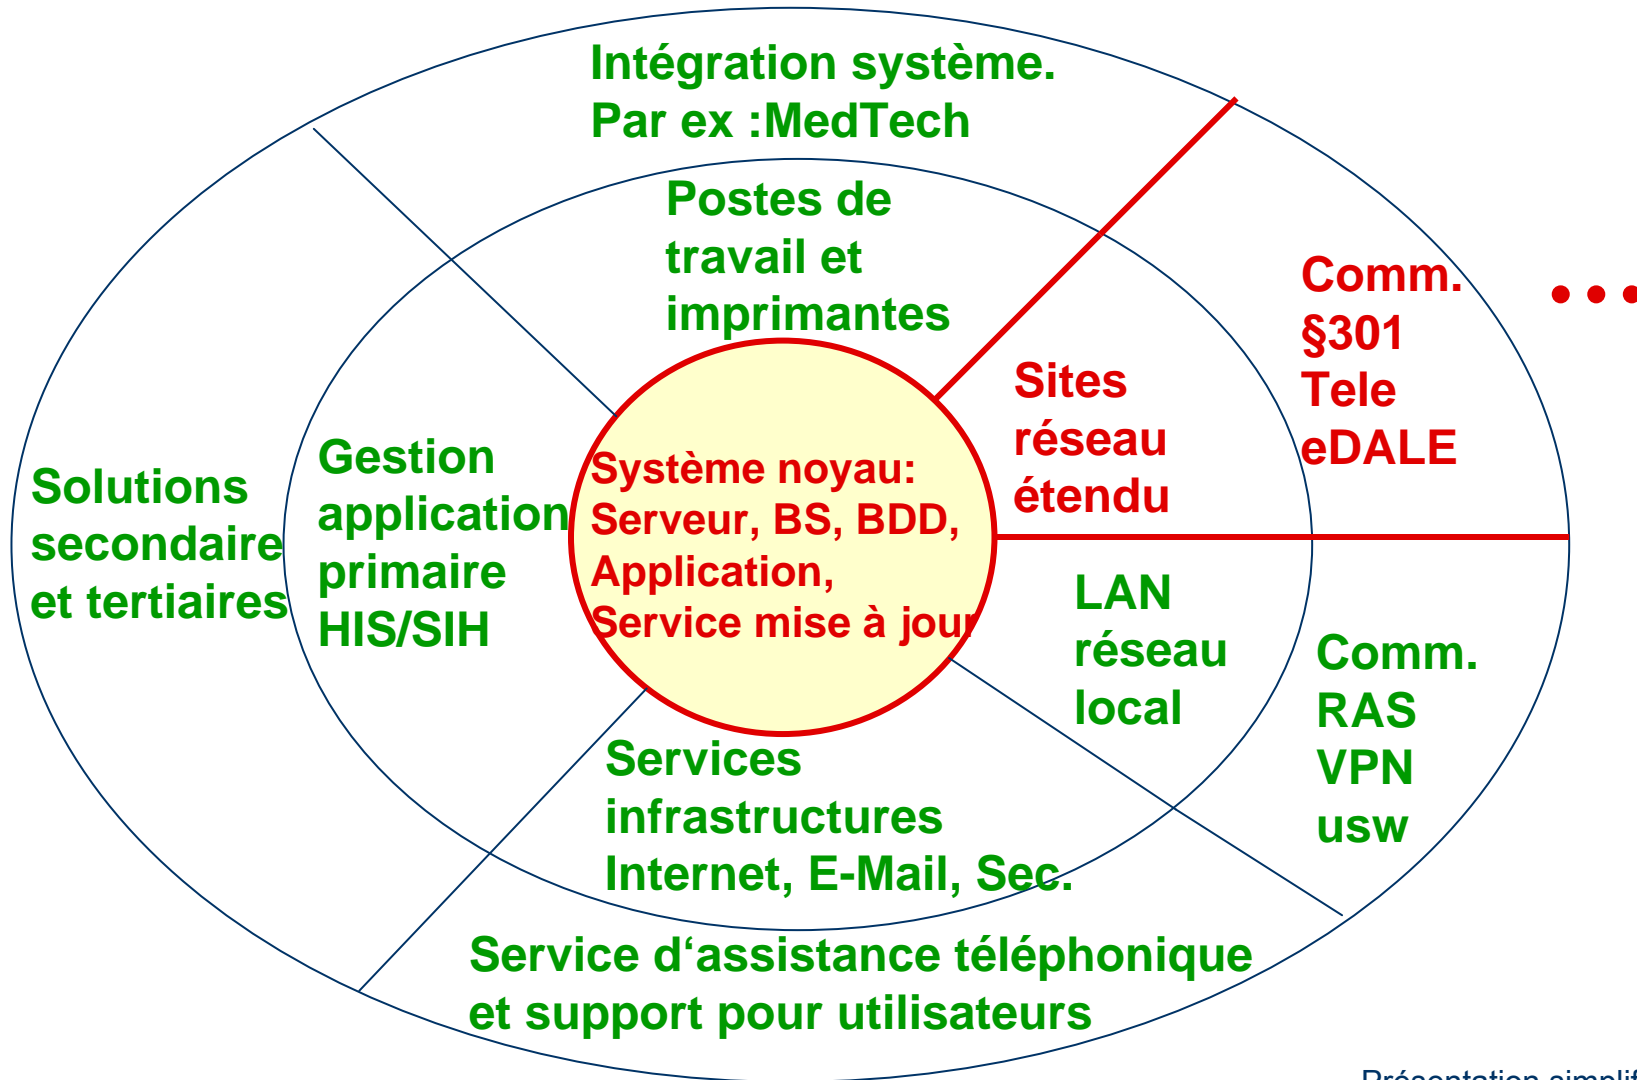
Intégration système.
Par ex :MedTech

Postes de travail et imprimantes

Comm.
§301
Tele
eDALE

Sites réseau étendu

Solutions secondaire et tertiaires

Gestion application primaire HIS/SIH

Système noyau:
Serveur, BS, BDD,
Application,
Service mise à jour

LAN réseau local

Comm.
RAS
VPN
usw

Services infrastructures
Internet, E-Mail, Sec.

Service d'assistance téléphonique et support pour utilisateurs

Présentation simplif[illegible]